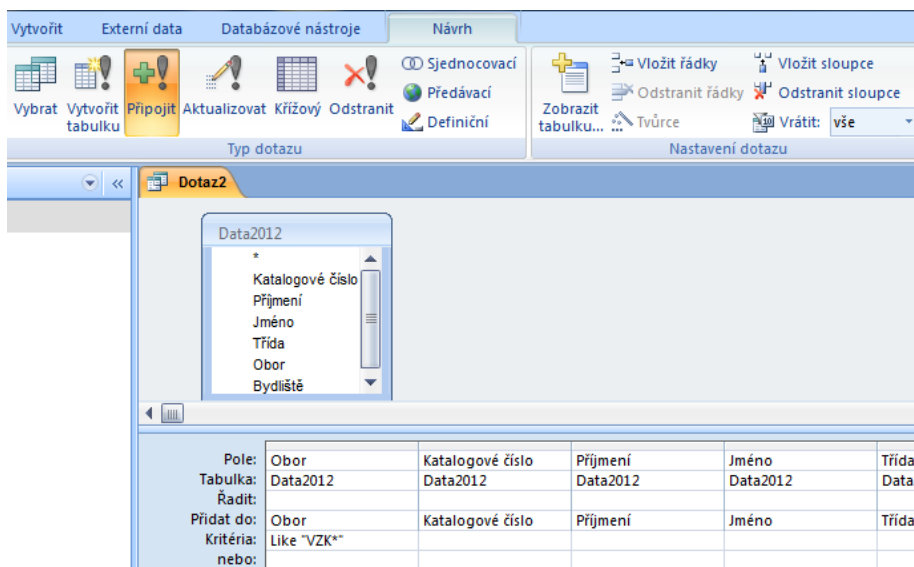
Vytvořit Externí data Databázové nástroje Návrh

Vybrat Vytvořit tabulku Připojit Aktualizovat Křížový Odstranit Sjednocovací Předávací Definiční

Typ dotazu

Zobrazit tabulku... Vložit řádky Odstranit řádky Tvůrce Vložit sloupce Odstranit sloupce Vrátit: vše

Nastavení dotazu

Dotaz2

Data2012
*
Katalogové číslo
Příjmení
Jméno
Třída
Obor
Bydliště

| | | | | | |
|---|---|---|---|---|---|
| Pole: | Obor | Katalogové číslo | Příjmení | Jméno | Třída |
| Tabulka: | Data2012 | Data2012 | Data2012 | Data2012 | Data |
| Řadit: | | | | | |
| Přidat do: | Obor | Katalogové číslo | Příjmení | Jméno | Třída |
| Kritéria: | Like "VZK*" | | | | |
| nebo: | | | | | |